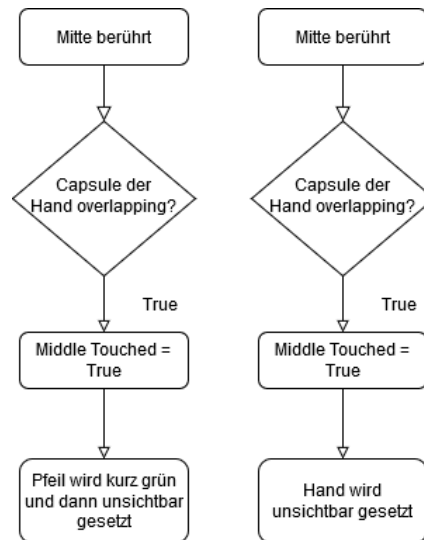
Mitte berührt

Capsule der Hand overlapping?

True

Middle Touched = True

Pfeil wird kurz grün und dann unsichtbar gesetzt

Mitte berührt

Capsule der Hand overlapping?

True

Middle Touched = True

Hand wird unsichtbar gesetzt